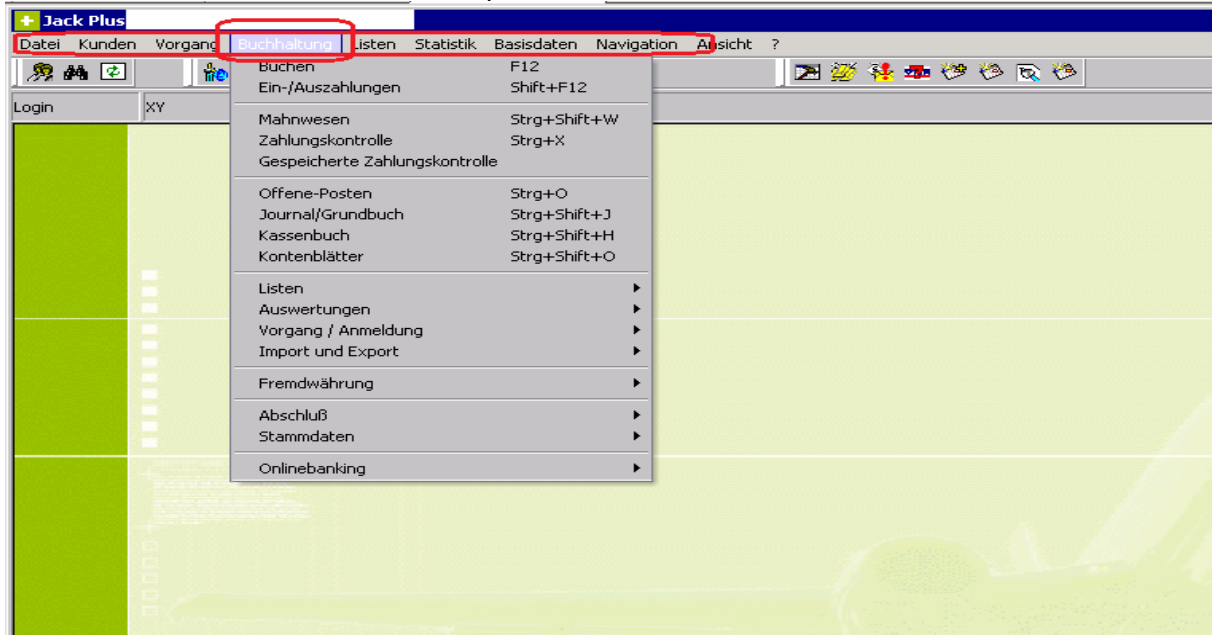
Jack Plus

Datei Kunden Vorgang Buchhaltung Listen Statistik Basisdaten Navigation Ansicht ?

Login XY

Buchen F12
Ein-/Auszahlungen Shift+F12

Mahnwesen Strg+Shift+W
Zahlungskontrolle Strg+X
Gespeicherte Zahlungskontrolle

Offene-Posten Strg+O
Journal/Grundbuch Strg+Shift+J
Kassenbuch Strg+Shift+H
Kontenblätter Strg+Shift+O

Listen
Auswertungen
Vorgang / Anmeldung
Import und Export

Fremdwährung

Abschluß
Stammdaten

Onlinebanking